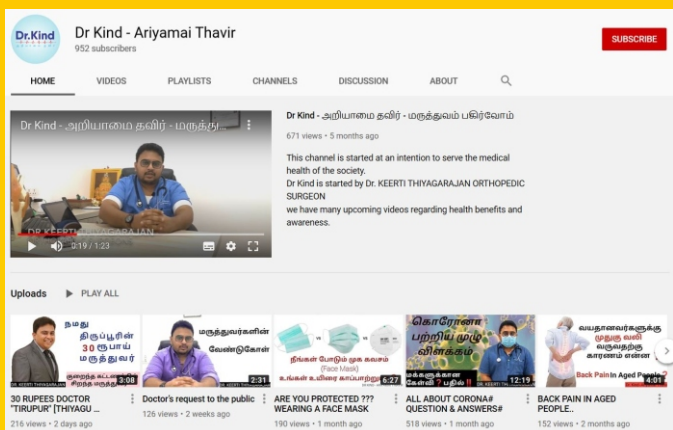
Dr.Kind

Dr Kind - Ariyamai Thavir
952 subscribers

SUBSCRIBE

HOME VIDEOS PLAYLISTS CHANNELS DISCUSSION ABOUT

Dr Kind - அறியாமை தவிர் - மருந்து...

DR KEERTI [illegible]RAJAN

0:19 / 1:23

Dr Kind - அறியாமை தவிர் - மருத்துவம் பகிர்வோம்

671 views • 5 months ago

This channel is started at an intention to serve the medical health of the society.
Dr Kind is started by Dr. KEERTI THIYAGARAJAN ORTHOPEDIC SURGEON
we have many upcoming videos regarding health benefits and awareness.

Uploads PLAY ALL

நமது திருப்பூரின் 30 ரூபாய் மருத்துவர்
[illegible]
DR. KEERTI THIYAGARAJAN
3:08
30 RUPEES DOCTOR "TIRUPUR" [THIYAGU ...
216 views • 2 days ago

மருத்துவர்களின் வேண்டுகோள்
2:31
Doctor's request to the public
126 views • 2 weeks ago

நீங்கள் போடும் முக கவசம் (Face Mask) உங்கள் உயிரை காப்பாற்று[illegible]
6:27
ARE YOU PROTECTED ??? WEARING A FACE MASK
190 views • 1 month ago

கொரோனா பற்றிய முழு விளக்கம்
மக்களுக்கான கேள்வி ? பதில் !!
12:19
ALL ABOUT CORONA# QUESTION & ANSWERS#
518 views • 1 month ago

வயதானவர்களுக்கு முதுகு வலி வருவதற்கு காரணம் என்ன
Back Pain In Aged People ?
4:01
BACK PAIN IN AGED PEOPLE..
152 views • 2 months ago